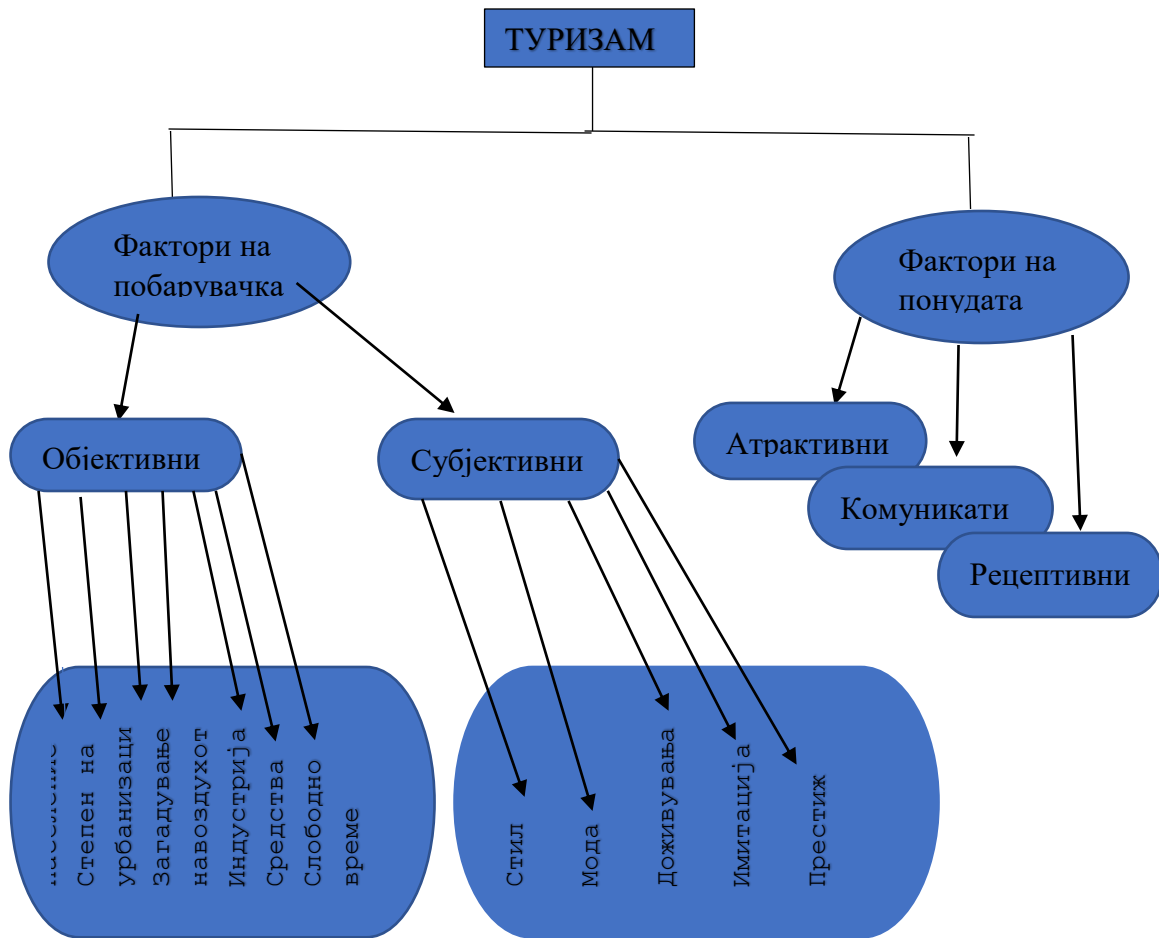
ТУРИЗАМ

Фактори на побарувачка

Фактори на понудата

Објективни

Субјективни

Атрактивни

Комуникати

Рецептивни

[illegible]

Степен на урбанизаци

Загадување навоздухот

Индустрија

Средства

Слободно време

Стил

Мода

Доживувања

Имитација

Престиж